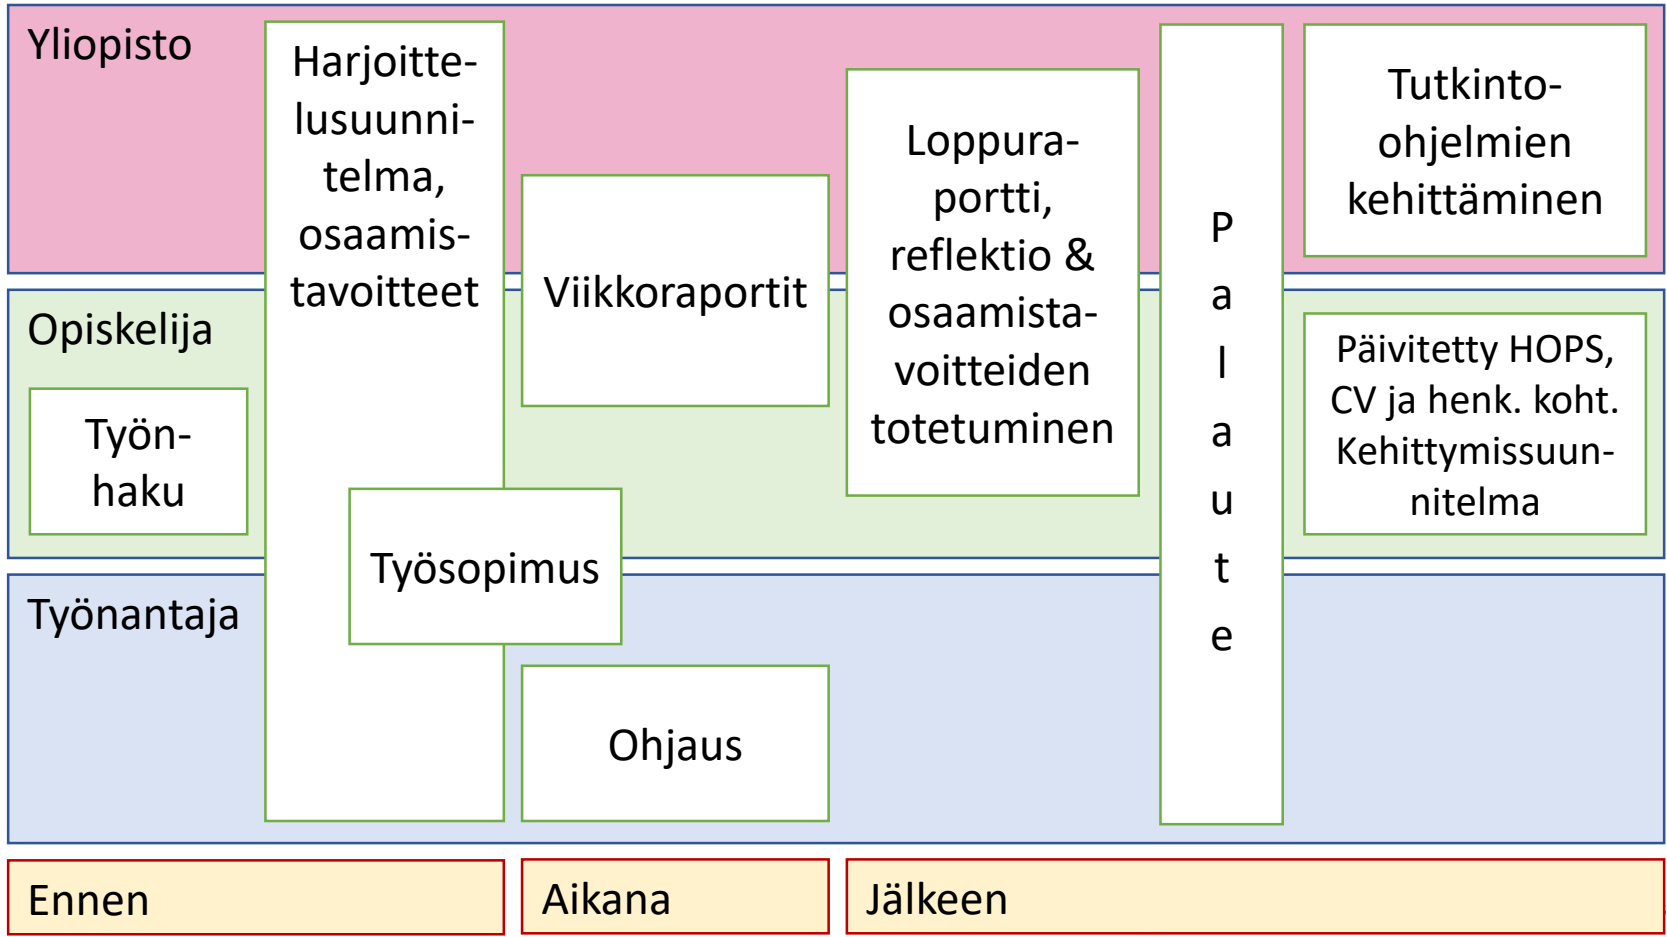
Yliopisto

Harjoittelusuunnitelma, osaamistavoitteet

Viikkoraportit

Loppuraportti, reflektio & osaamistavoitteiden totetuminen

P a l a u t e

Tutkinto-ohjelmien kehittäminen

Opiskelija

Työnhaku

Päivitetty HOPS, CV ja henk. koht. Kehittymissuunnitelma

Työsopimus

Työnantaja

Ohjaus

Ennen

Aikana

Jälkeen